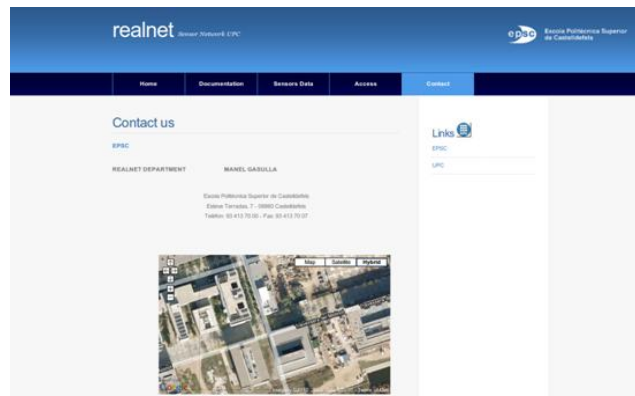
realnet Sensor Network UPC

epsc Escola Politècnica Superior de Castelldefels

Home | Documentation | Sensors Data | Access | Contact

Contact us

EPSC

REALNET DEPARTMENT MANEL GASULLA

Escola Politècnica Superior de Castelldefels
Esteve Terradas, 7 - 08860 Castelldefels
Telèfon: 93 413 70 00 - Fax: 93 413 70 07

Map Satellite Hybrid

Links

EPSC

UPC